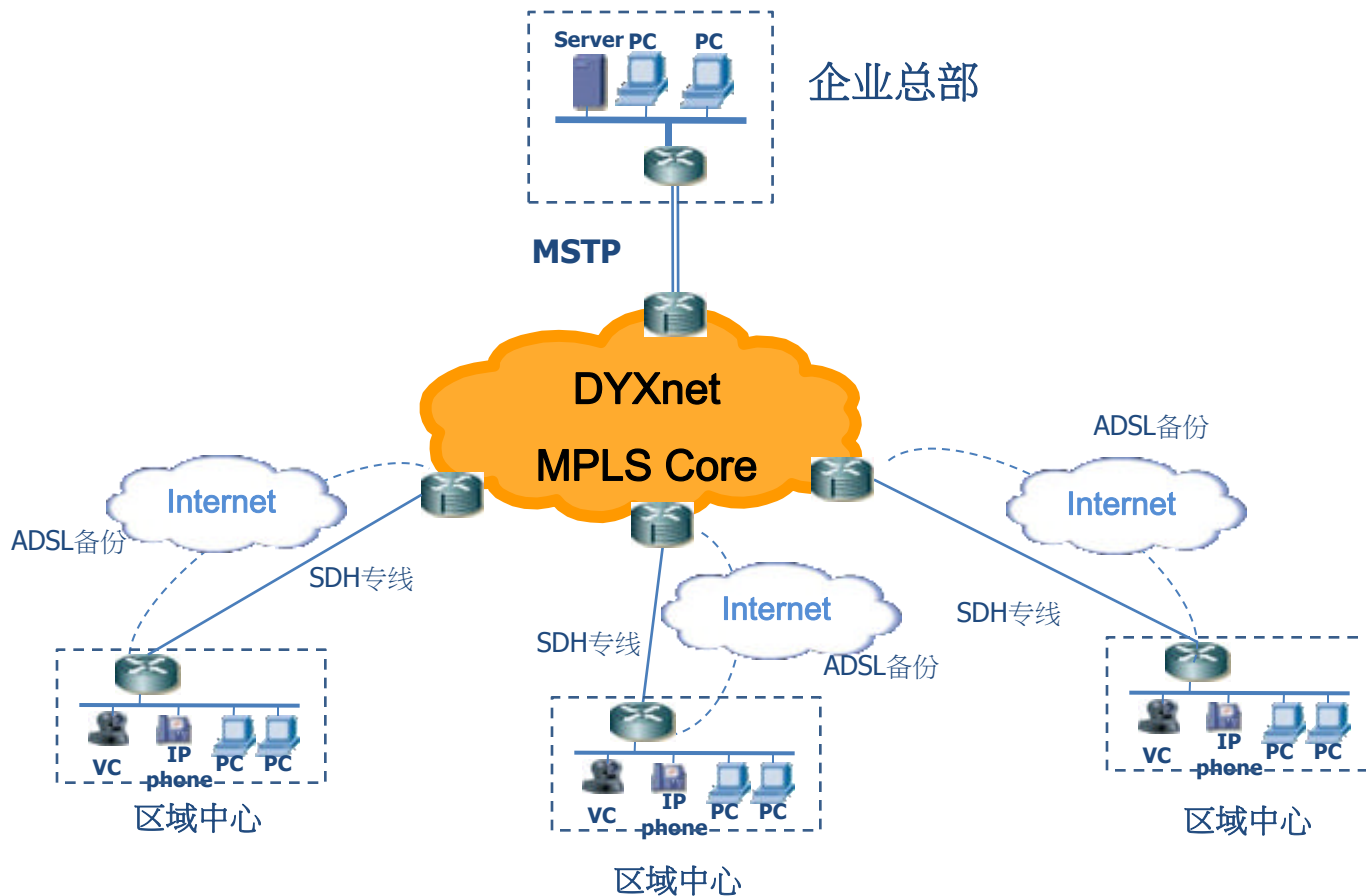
Server PC PC

企业总部

MSTP

DYXnet

MPLS Core

ADSL备份

Internet

Internet

ADSL备份

SDH专线

Internet

SDH专线

SDH专线

ADSL备份

VC IP phone PC PC

区域中心

VC IP phone PC PC

区域中心

VC IP phone PC PC

区域中心